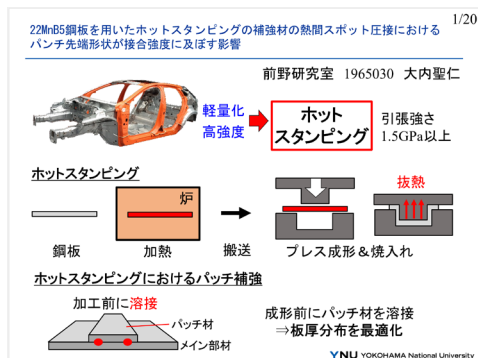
1/20

22MnB5鋼板を用いたホットスタンピングの補強材の熱間スポット圧接におけるパンチ先端形状が接合強度に及ぼす影響

前野研究室　1965030　大内聖仁

軽量化
高強度

ホット
スタンピング

引張強さ
1.5GPa以上

ホットスタンピング

炉

抜熱

鋼板　　加熱　　搬送　　プレス成形＆焼入れ

ホットスタンピングにおけるパッチ補強

加工前に溶接

パッチ材
メイン部材

成形前にパッチ材を溶接
⇒板厚分布を最適化

YNU YOKOHAMA National University